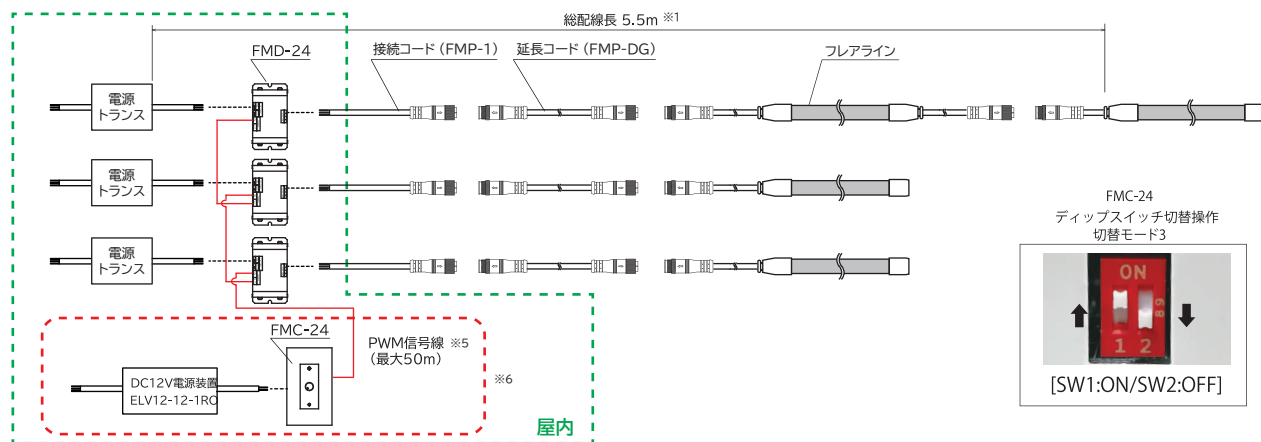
総配線長 5.5m ※1

FMD-24

接続コード（FMP-1）

延長コード（FMP-DG）

フレアライン

電源トランス

電源トランス

電源トランス

FMC-24
ディップスイッチ切替操作
切替モード3

ON

1 2

[SW1:ON/SW2:OFF]

FMC-24

PWM信号線 ※5
（最大50m）

※6

DC12V電源装置
ELV12-12-1RC

屋内